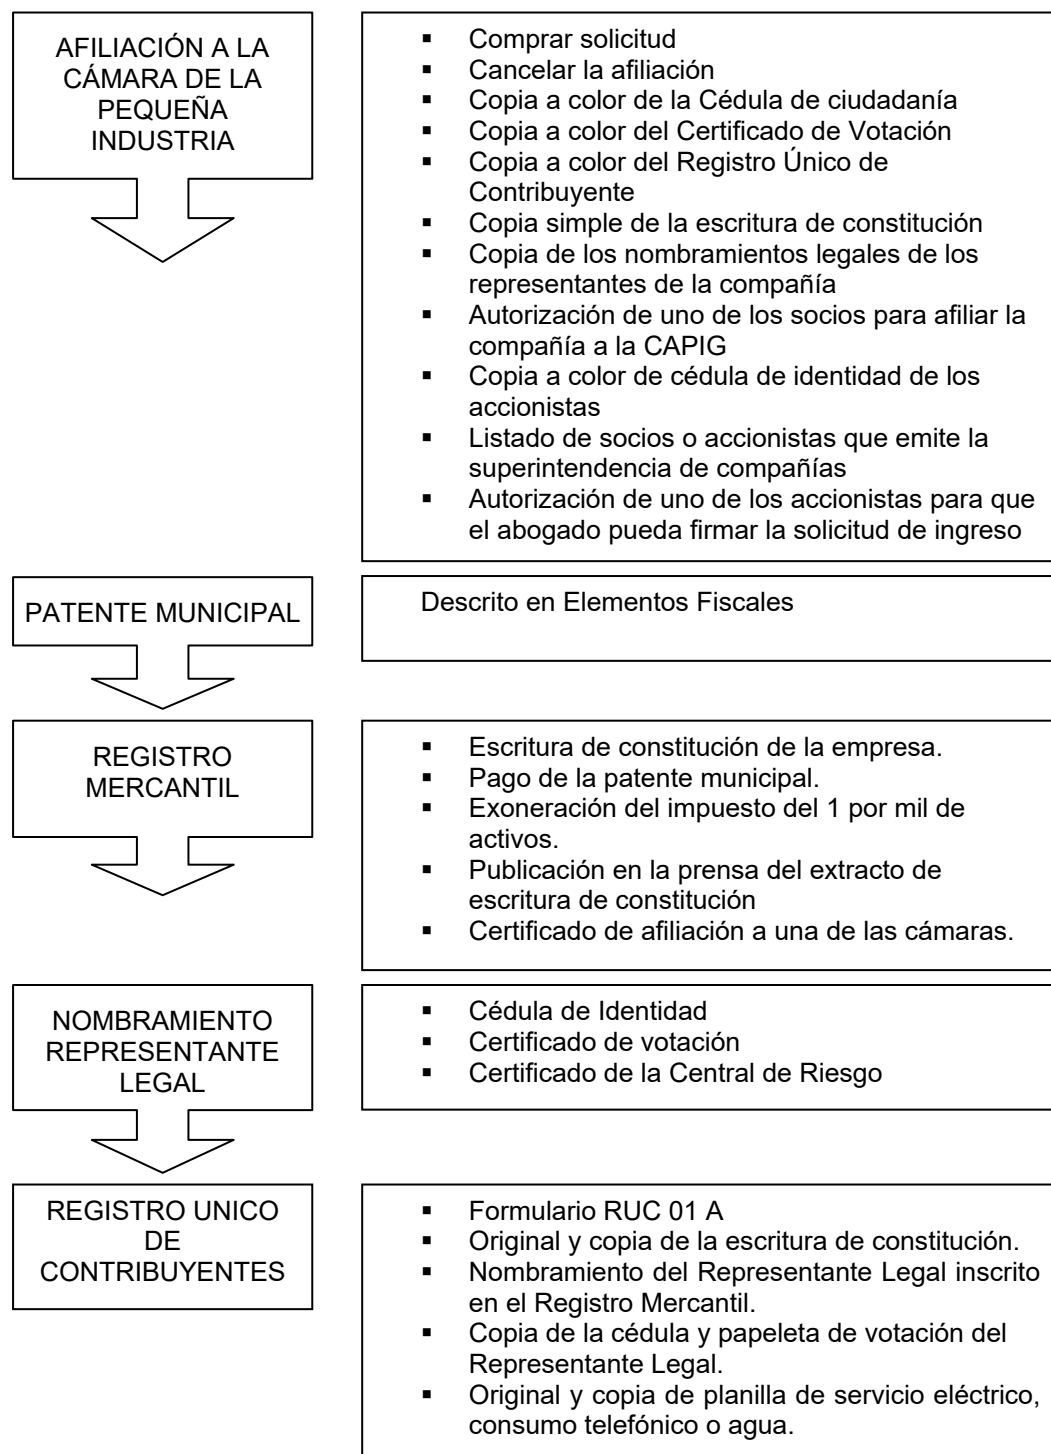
AFILIACIÓN A LA CÁMARA DE LA PEQUEÑA INDUSTRIA

- Comprar solicitud
- Cancelar la afiliación
- Copia a color de la Cédula de ciudadanía
- Copia a color del Certificado de Votación
- Copia a color del Registro Único de Contribuyente
- Copia simple de la escritura de constitución
- Copia de los nombramientos legales de los representantes de la compañía
- Autorización de uno de los socios para afiliar la compañía a la CAPIG
- Copia a color de cédula de identidad de los accionistas
- Listado de socios o accionistas que emite la superintendencia de compañías
- Autorización de uno de los accionistas para que el abogado pueda firmar la solicitud de ingreso

PATENTE MUNICIPAL

Descrito en Elementos Fiscales

REGISTRO MERCANTIL

- Escritura de constitución de la empresa.
- Pago de la patente municipal.
- Exoneración del impuesto del 1 por mil de activos.
- Publicación en la prensa del extracto de escritura de constitución
- Certificado de afiliación a una de las cámaras.

NOMBRAMIENTO REPRESENTANTE LEGAL

- Cédula de Identidad
- Certificado de votación
- Certificado de la Central de Riesgo

REGISTRO UNICO DE CONTRIBUYENTES

- Formulario RUC 01 A
- Original y copia de la escritura de constitución.
- Nombramiento del Representante Legal inscrito en el Registro Mercantil.
- Copia de la cédula y papeleta de votación del Representante Legal.
- Original y copia de planilla de servicio eléctrico, consumo telefónico o agua.